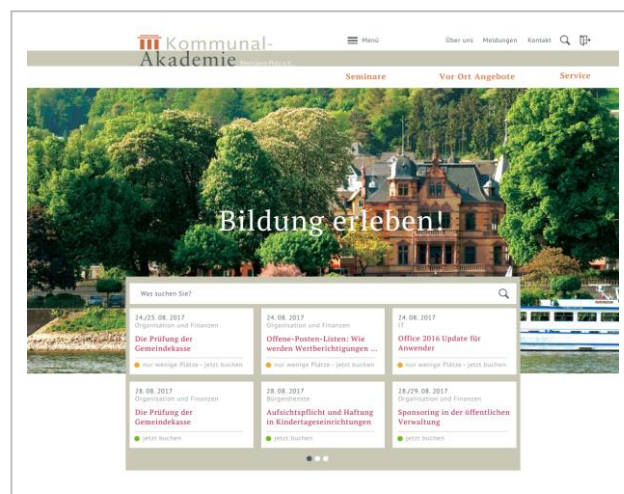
Kommunal-
Akademie Rheinland-Pfalz e.V.

Menü

Über uns Meldungen Kontakt

Seminare

Vor Ort Angebote

Service

Bildung erleben!

Was suchen Sie?

24./25.08.2017
Organisation und Finanzen
Die Prüfung der Gemeindekasse
nur wenige Plätze - jetzt buchen

24.08.2017
Organisation und Finanzen
Offene-Posten-Listen: Wie werden Wertberichtigungen ...
nur wenige Plätze - jetzt buchen

24.08.2017
IT
Office 2016 Update für Anwender
nur wenige Plätze - jetzt buchen

28.08.2017
Organisation und Finanzen
Die Prüfung der Gemeindekasse
jetzt buchen

28.08.2017
Bürgerdienste
Aufsichtspflicht und Haftung in Kindertageseinrichtungen
jetzt buchen

28./29.08.2017
Organisation und Finanzen
Sponsoring in der öffentlichen Verwaltung
jetzt buchen